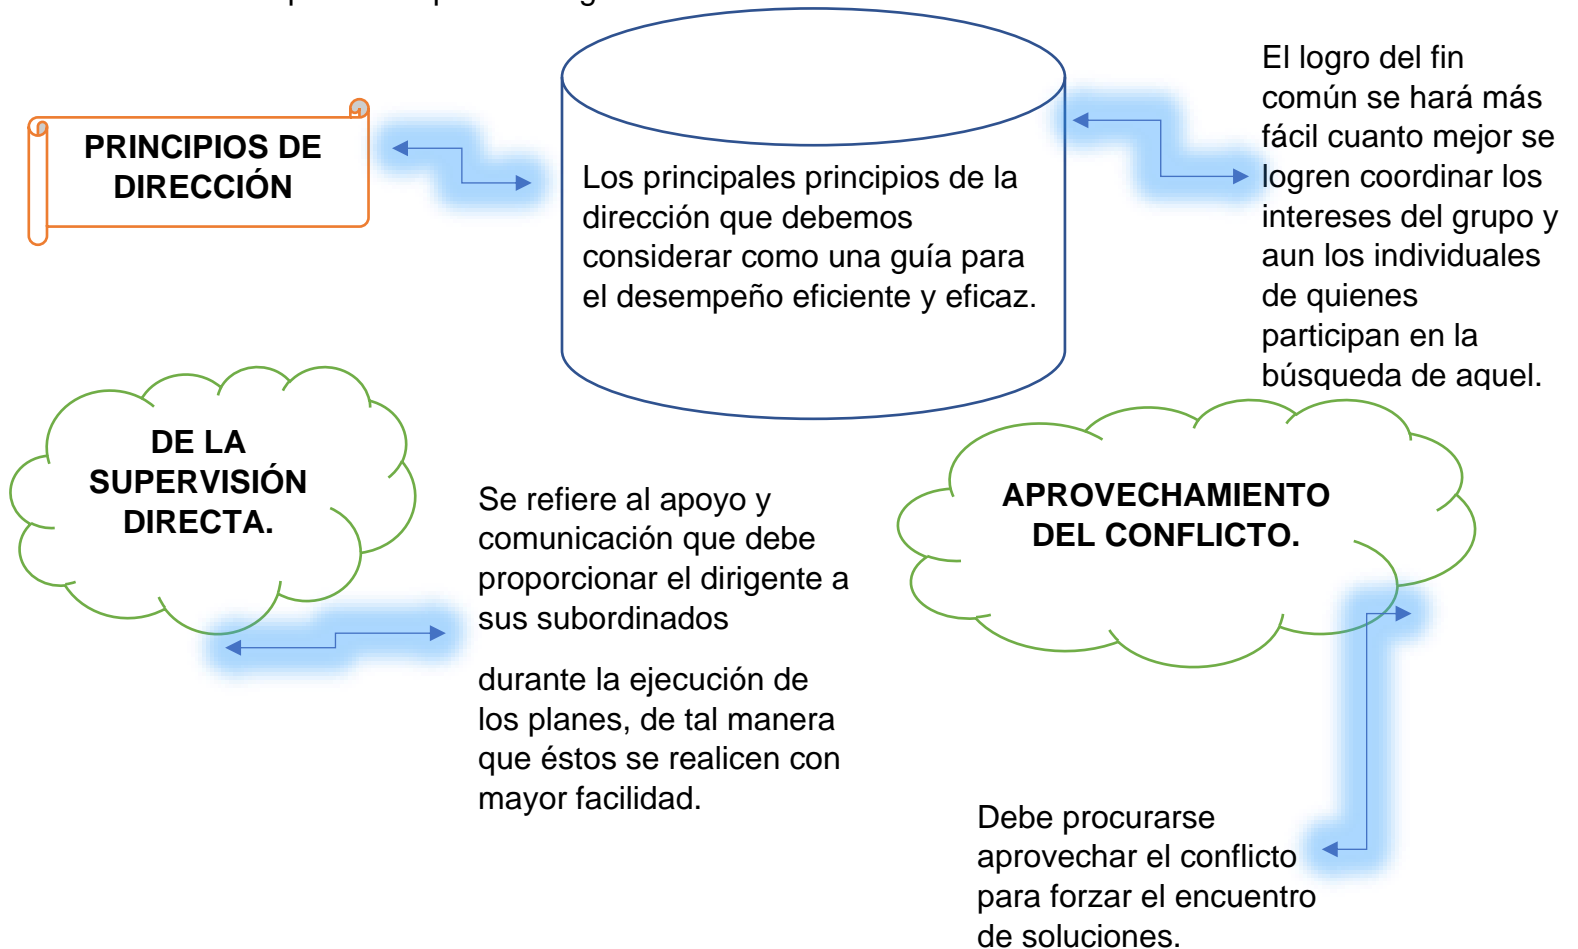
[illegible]

PRINCIPIOS DE DIRECCIÓN

Los principales principios de la dirección que debemos considerar como una guía para el desempeño eficiente y eficaz.

El logro del fin común se hará más fácil cuanto mejor se logren coordinar los intereses del grupo y aun los individuales de quienes participan en la búsqueda de aquel.

DE LA SUPERVISIÓN DIRECTA.

Se refiere al apoyo y comunicación que debe proporcionar el dirigente a sus subordinados

durante la ejecución de los planes, de tal manera que éstos se realicen con mayor facilidad.

APROVECHAMIENTO DEL CONFLICTO.

Debe procurarse aprovechar el conflicto para forzar el encuentro de soluciones.